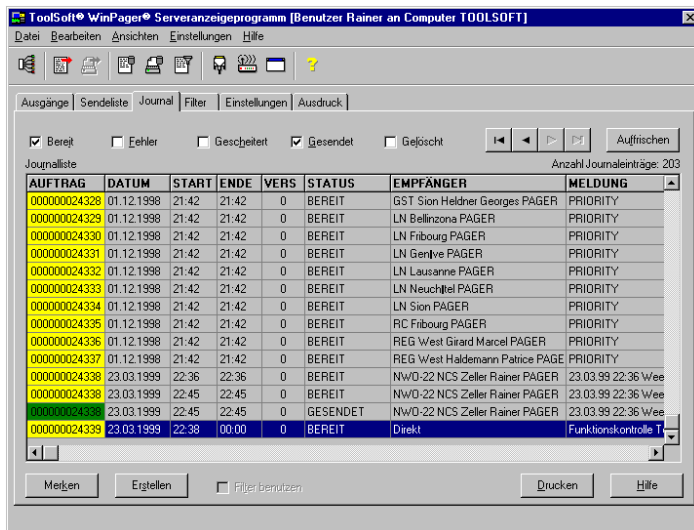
ToolSoft® WinPager® Serveranzeigeprogramm [Benutzer Rainer an Computer TOOLSOFT]

Datei Bearbeiten Ansichten Einstellungen Hilfe

Ausgänge | Sendeliste | Journal | Filter | Einstellungen | Ausdruck

Bereit Fehler Gescheitert Gesendet Gelöscht Auffrischen

Journalliste Anzahl Journaleinträge: 203

| AUFTRAG | DATUM | START | ENDE | VERS | STATUS | EMPFÄNGER | MELDUNG |
|---|---|---|---|---|---|---|---|
| 000000024328 | 01.12.1998 | 21:42 | 21:42 | 0 | BEREIT | GST Sion Heldner Georges PAGER | PRIORITY |
| 000000024329 | 01.12.1998 | 21:42 | 21:42 | 0 | BEREIT | LN Bellinzona PAGER | PRIORITY |
| 000000024330 | 01.12.1998 | 21:42 | 21:42 | 0 | BEREIT | LN Fribourg PAGER | PRIORITY |
| 000000024331 | 01.12.1998 | 21:42 | 21:42 | 0 | BEREIT | LN Genve PAGER | PRIORITY |
| 000000024332 | 01.12.1998 | 21:42 | 21:42 | 0 | BEREIT | LN Lausanne PAGER | PRIORITY |
| 000000024333 | 01.12.1998 | 21:42 | 21:42 | 0 | BEREIT | LN Neuchtel PAGER | PRIORITY |
| 000000024334 | 01.12.1998 | 21:42 | 21:42 | 0 | BEREIT | LN Sion PAGER | PRIORITY |
| 000000024335 | 01.12.1998 | 21:42 | 21:42 | 0 | BEREIT | RC Fribourg PAGER | PRIORITY |
| 000000024336 | 01.12.1998 | 21:42 | 21:42 | 0 | BEREIT | REG West Girard Marcel PAGER | PRIORITY |
| 000000024337 | 01.12.1998 | 21:42 | 21:42 | 0 | BEREIT | REG West Haldemann Patrice PAGE | PRIORITY |
| 000000024338 | 23.03.1999 | 22:36 | 22:36 | 0 | BEREIT | NWO-22 NCS Zeller Rainer PAGER | 23.03.99 22:36 Wee |
| 000000024338 | 23.03.1999 | 22:45 | 22:45 | 0 | BEREIT | NWO-22 NCS Zeller Rainer PAGER | 23.03.99 22:36 Wee |
| 000000024338 | 23.03.1999 | 22:45 | 22:45 | 0 | GESENDET | NWO-22 NCS Zeller Rainer PAGER | 23.03.99 22:36 Wee |
| 000000024339 | 23.03.1999 | 22:38 | 00:00 | 0 | BEREIT | Direkt | Funktionskontrolle T |

Merken Erstellen Filter benutzen Drucken Hilfe